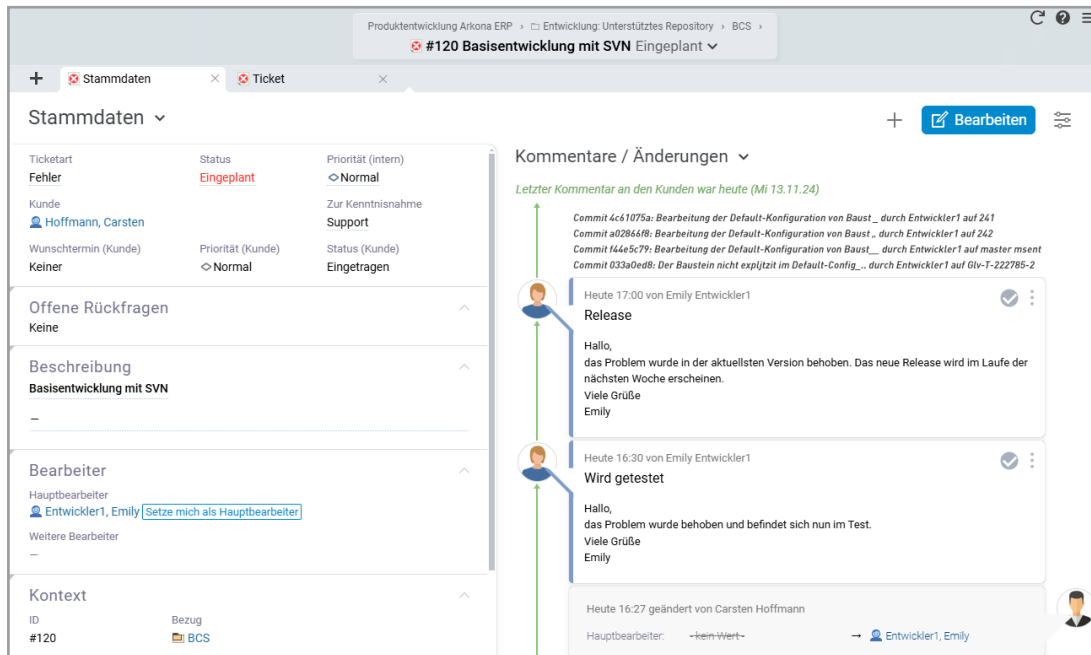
Produktentwicklung Arkona ERP › Entwicklung: Unterstütztes Repository › BCS ›
#120 Basisentwicklung mit SVN Eingeplant

+ Stammdaten × Ticket ×

Stammdaten

+ Bearbeiten

Ticketart
Fehler
Status
Eingeplant
Priorität (intern)
Normal
Kunde
Hoffmann, Carsten
Zur Kenntnisnahme
Support
Wunschtermin (Kunde)
Keiner
Priorität (Kunde)
Normal
Status (Kunde)
Eingetragen

Offene Rückfragen
Keine

Beschreibung
Basisentwicklung mit SVN
–

Bearbeiter
Hauptbearbeiter
Entwickler1, Emily Setze mich als Hauptbearbeiter
Weitere Bearbeiter
–

Kontext
ID
#120
Bezug
BCS

Kommentare / Änderungen

Letzter Kommentar an den Kunden war heute (Mi 13.11.24)

Commit 4c61075a: Bearbeitung der Default-Konfiguration von Baust_ durch Entwickler1 auf 241
Commit a02866f8: Bearbeitung der Default-Konfiguration von Baust„ durch Entwickler1 auf 242
Commit f44e5c79: Bearbeitung der Default-Konfiguration von Baust__ durch Entwickler1 auf master msent
Commit 033a0ed8: Der Baustein nicht expljztit im Default-Config_.. durch Entwickler1 auf Glv-T-222785-2

Heute 17:00 von Emily Entwickler1
Release
Hallo,
das Problem wurde in der aktuellsten Version behoben. Das neue Release wird im Laufe der nächsten Woche erscheinen.
Viele Grüße
Emily

Heute 16:30 von Emily Entwickler1
Wird getestet
Hallo,
das Problem wurde behoben und befindet sich nun im Test.
Viele Grüße
Emily

Heute 16:27 geändert von Carsten Hoffmann
Hauptbearbeiter: -kein Wert- → Entwickler1, Emily